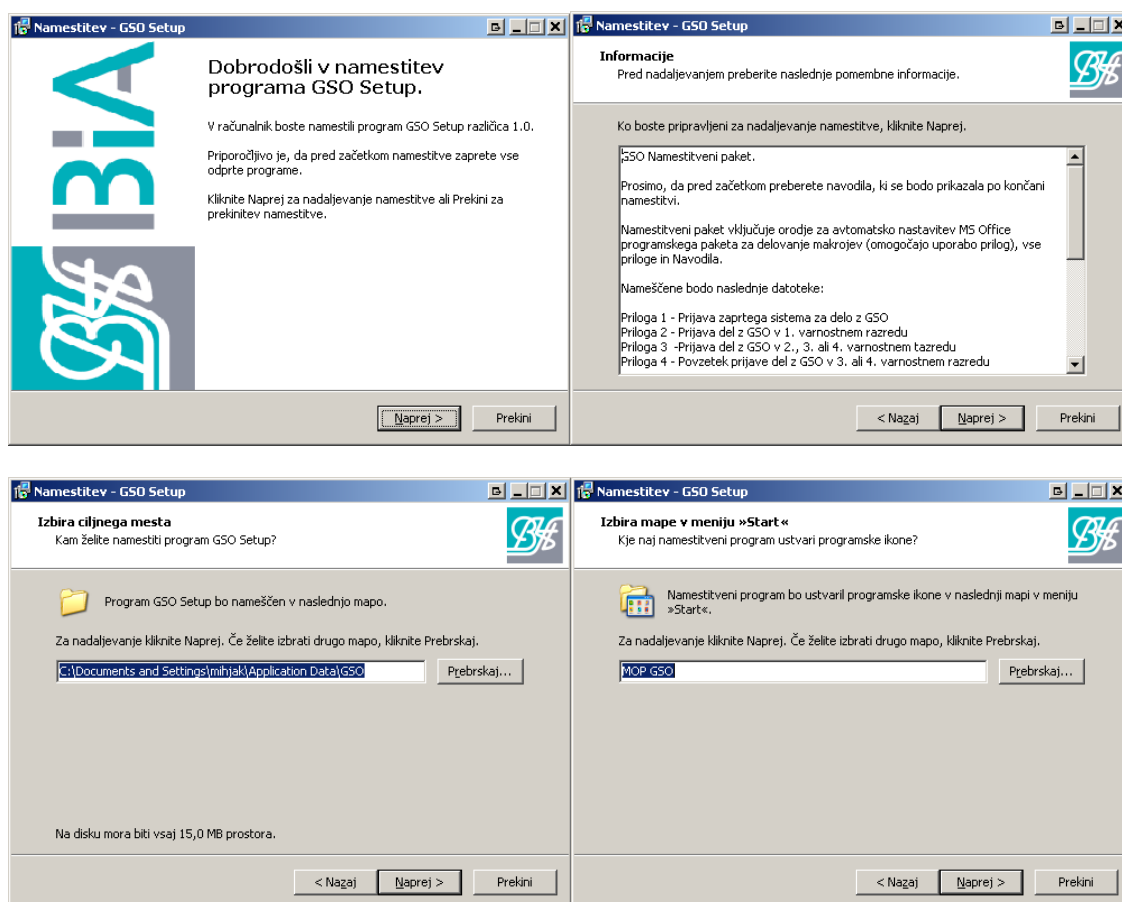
Namestitev - GSO Setup

BiA

Dobrodošli v namestitev programa GSO Setup.

V računalnik boste namestili program GSO Setup različica 1.0.

Priporočljivo je, da pred začetkom namestitve zaprete vse odprte programe.

Kliknite Naprej za nadaljevanje namestitve ali Prekini za prekinitev namestitve.

Naprej > Prekini

Namestitev - GSO Setup

Informacije
Pred nadaljevanjem preberite naslednje pomembne informacije.

Ko boste pripravljeni za nadaljevanje namestitve, kliknite Naprej.

GSO Namestitveni paket.

Prosimo, da pred začetkom preberete navodila, ki se bodo prikazala po končani namestitvi.

Namestitveni paket vključuje orodje za avtomatsko nastavitev MS Office programskega paketa za delovanje makrojev (omogočajo uporabo prilog), vse priloge in Navodila.

Nameščene bodo naslednje datoteke:

Priloga 1 - Prijava zaprtega sistema za delo z GSO
Priloga 2 - Prijava del z GSO v 1. varnostnem razredu
Priloga 3 -Prijava del z GSO v 2., 3. ali 4. varnostnem tazredu
Priloga 4 - Povzetek prijave del z GSO v 3. ali 4. varnostnem razredu

< Nazaj Naprej > Prekini

Namestitev - GSO Setup

Izbira ciljnega mesta
Kam želite namestiti program GSO Setup?

Program GSO Setup bo nameščen v naslednjo mapo.

Za nadaljevanje kliknite Naprej. Če želite izbrati drugo mapo, kliknite Prebrskaj.

C:\Documents and Settings\mihjak\Application Data\GSO Prebrskaj...

Na disku mora biti vsaj 15,0 MB prostora.

< Nazaj Naprej > Prekini

Namestitev - GSO Setup

Izbira mape v meniju »Start«
Kje naj namestitveni program ustvari programske ikone?

Namestitveni program bo ustvaril programske ikone v naslednji mapi v meniju »Start«.

Za nadaljevanje kliknite Naprej. Če želite izbrati drugo mapo, kliknite Prebrskaj.

MOP GSO Prebrskaj...

< Nazaj Naprej > Prekini